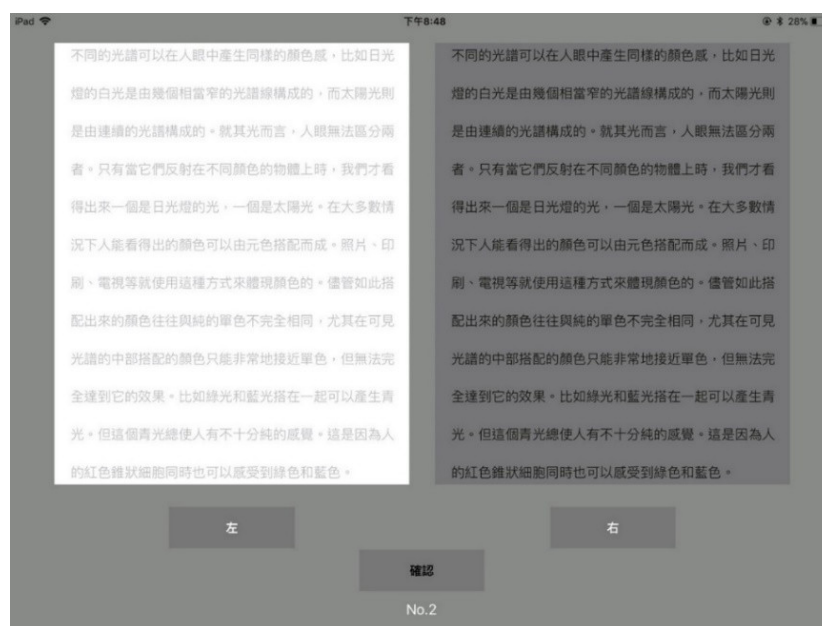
iPad
下午8:48
28%

不同的光譜可以在人眼中產生同樣的顏色感，比如日光燈的白光是由幾個相當窄的光譜線構成的，而太陽光則是由連續的光譜構成的。就其光而言，人眼無法區分兩者。只有當它們反射在不同顏色的物體上時，我們才看得出來一個是日光燈的光，一個是太陽光。在大多數情況下人能看得出的顏色可以由元色搭配而成。照片、印刷、電視等就使用這種方式來體現顏色的。儘管如此搭配出來的顏色往往與純的單色不完全相同，尤其在可見光譜的中部搭配的顏色只能非常地接近單色，但無法完全達到它的效果。比如綠光和藍光搭在一起可以產生青光，但這個青光總使人有不十分純的感覺。這是因為人的紅色錐狀細胞同時也可以感受到綠色和藍色。

不同的光譜可以在人眼中產生同樣的顏色感，比如日光燈的白光是由幾個相當窄的光譜線構成的，而太陽光則是由連續的光譜構成的。就其光而言，人眼無法區分兩者。只有當它們反射在不同顏色的物體上時，我們才看得出來一個是日光燈的光，一個是太陽光。在大多數情況下人能看得出的顏色可以由元色搭配而成。照片、印刷、電視等就使用這種方式來體現顏色的。儘管如此搭配出來的顏色往往與純的單色不完全相同，尤其在可見光譜的中部搭配的顏色只能非常地接近單色，但無法完全達到它的效果。比如綠光和藍光搭在一起可以產生青光，但這個青光總使人有不十分純的感覺。這是因為人的紅色錐狀細胞同時也可以感受到綠色和藍色。

左

右

確認

No.2